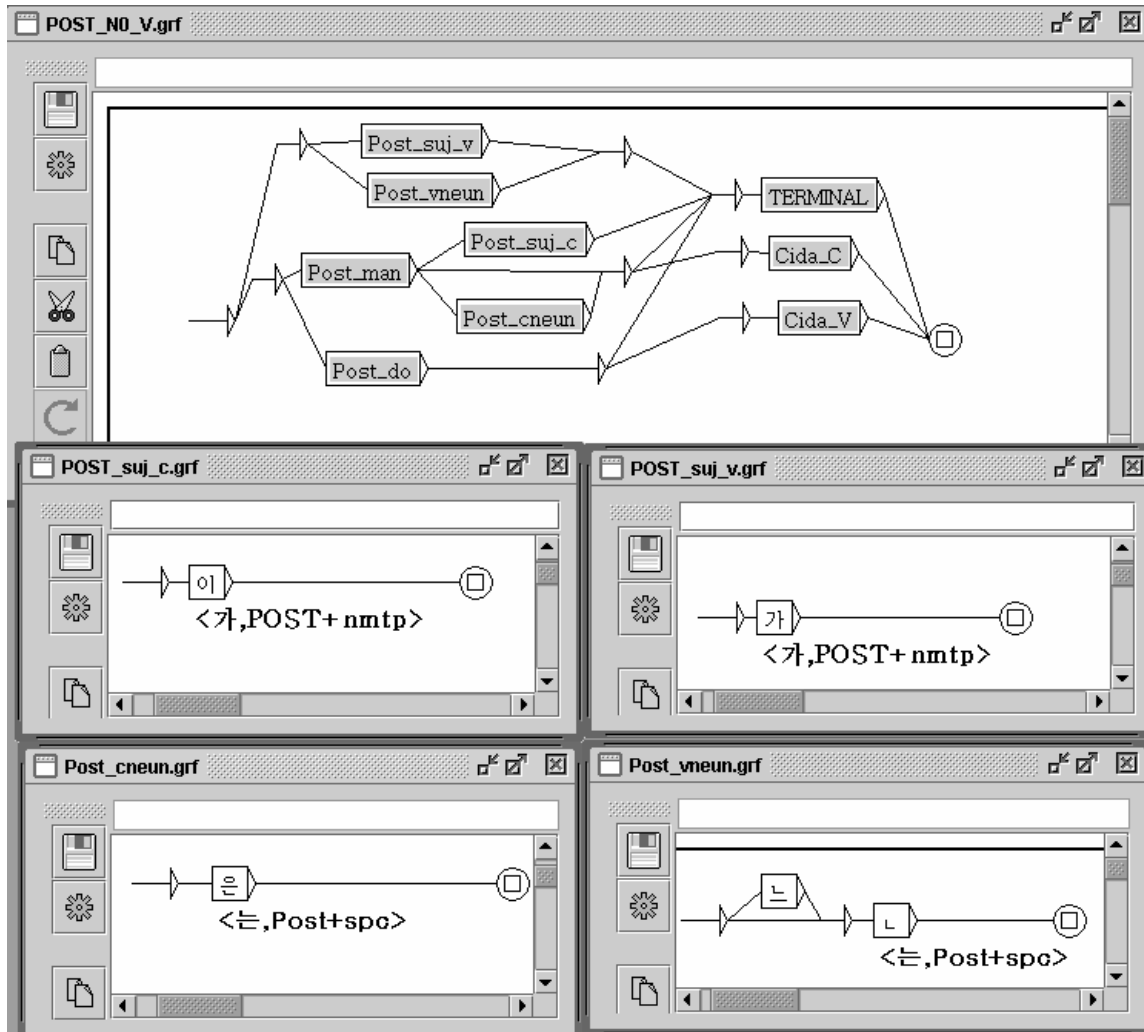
POST_N0_V.grf

Post_suj_v

Post_vneun

TERMINAL

Post_suj_c

Post_man

Cida_C

Post_cneun

Cida_V

Post_do

POST_suj_c.grf

이

<가,POST+nmtp>

POST_suj_v.grf

가

<가,POST+nmtp>

Post_cneun.grf

은

<는,Post+spc>

Post_vneun.grf

느

ㄴ

<는,Post+spc>